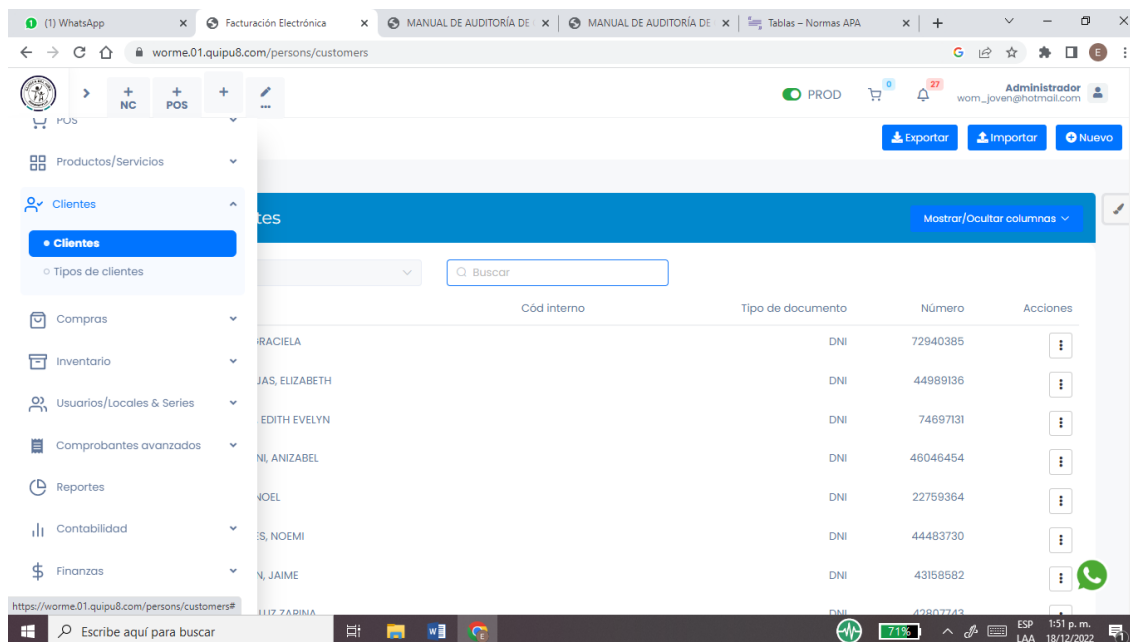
(1) WhatsApp
Facturación Electrónica
MANUAL DE AUDITORÍA DE
MANUAL DE AUDITORÍA DE
Tablas – Normas APA
worme.01.quipu8.com/persons/customers

NC POS
PROD 0 27
Administrador
worn_joven@hotmail.com

POS
Productos/Servicios
Clientes
• Clientes
○ Tipos de clientes
Compras
Inventario
Usuarios/Locales & Series
Comprobantes avanzados
Reportes
Contabilidad
Finanzas

Exportar Importar Nuevo

tes
Mostrar/Ocultar columnas

Buscar

| | Cód interno | Tipo de documento | Número | Acciones |
|---|---|---|---|---|
| RACIELA | | DNI | 72940385 | ⋮ |
| JAS, ELIZABETH | | DNI | 44989136 | ⋮ |
| EDITH EVELYN | | DNI | 74697131 | ⋮ |
| NI, ANIZABEL | | DNI | 46046454 | ⋮ |
| NOEL | | DNI | 22759364 | ⋮ |
| ES, NOEMI | | DNI | 44483730 | ⋮ |
| N, JAIME | | DNI | 43158582 | ⋮ |
| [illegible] | | DNI | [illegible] | |

https://worme.01.quipu8.com/persons/customers#

Escribe aquí para buscar
71%
ESP LAA
1:51 p. m. 18/12/2022